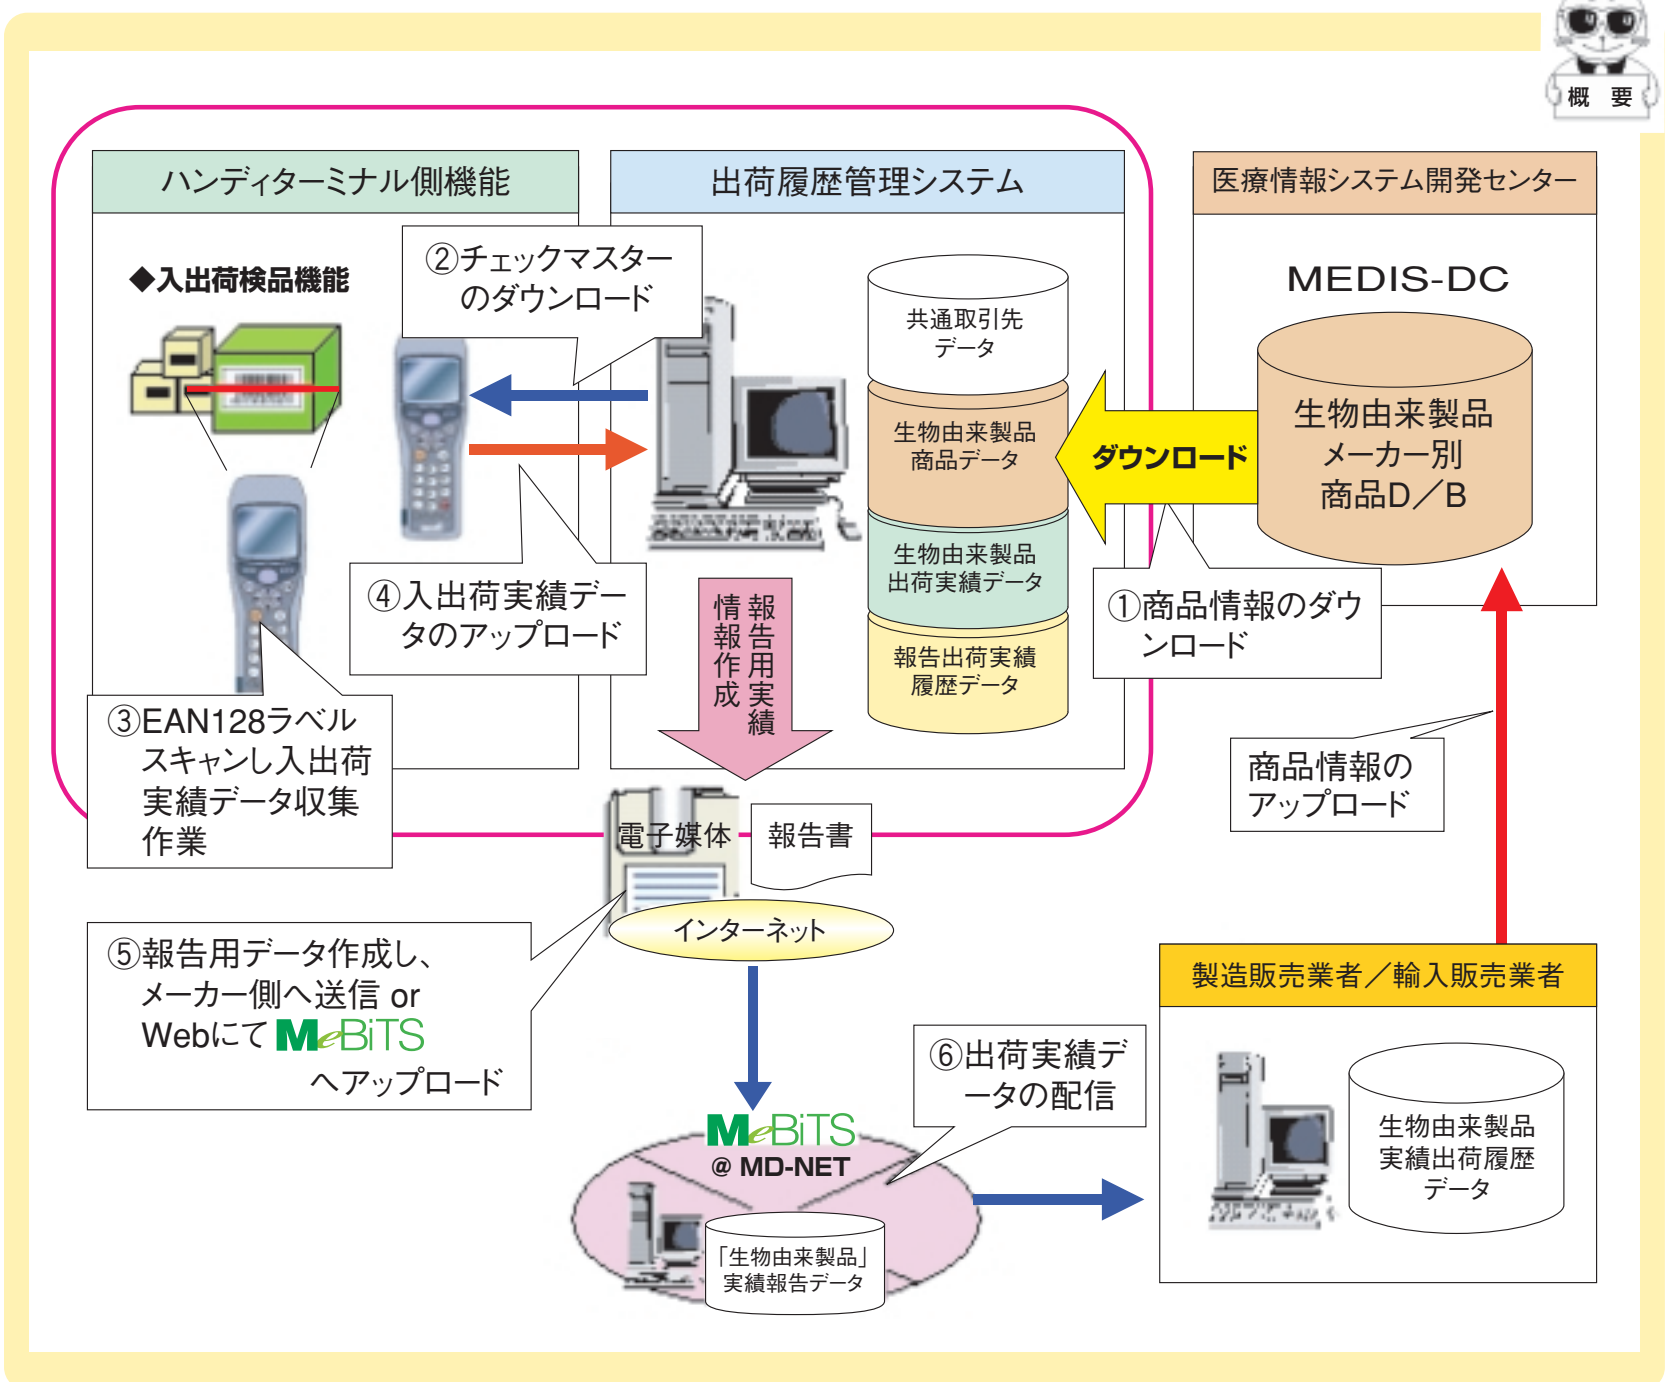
概 要

ハンディターミナル側機能

出荷履歴管理システム

医療情報システム開発センター

◆入出荷検品機能

②チェックマスターのダウンロード

MEDIS-DC

共通取引先データ

生物由来製品商品データ

生物由来製品出荷実績データ

報告出荷実績履歴データ

ダウンロード

生物由来製品メーカー別商品D／B

④入出荷実績データのアップロード

報告用実績情報作成

①商品情報のダウンロード

③EAN128ラベルスキャンし入出荷実績データ収集作業

商品情報のアップロード

電子媒体

報告書

インターネット

製造販売業者／輸入販売業者

⑤報告用データ作成し、メーカー側へ送信 or Webにて MeBiTS へアップロード

⑥出荷実績データの配信

MeBiTS @ MD-NET

「生物由来製品」実績報告データ

生物由来製品実績出荷履歴データ